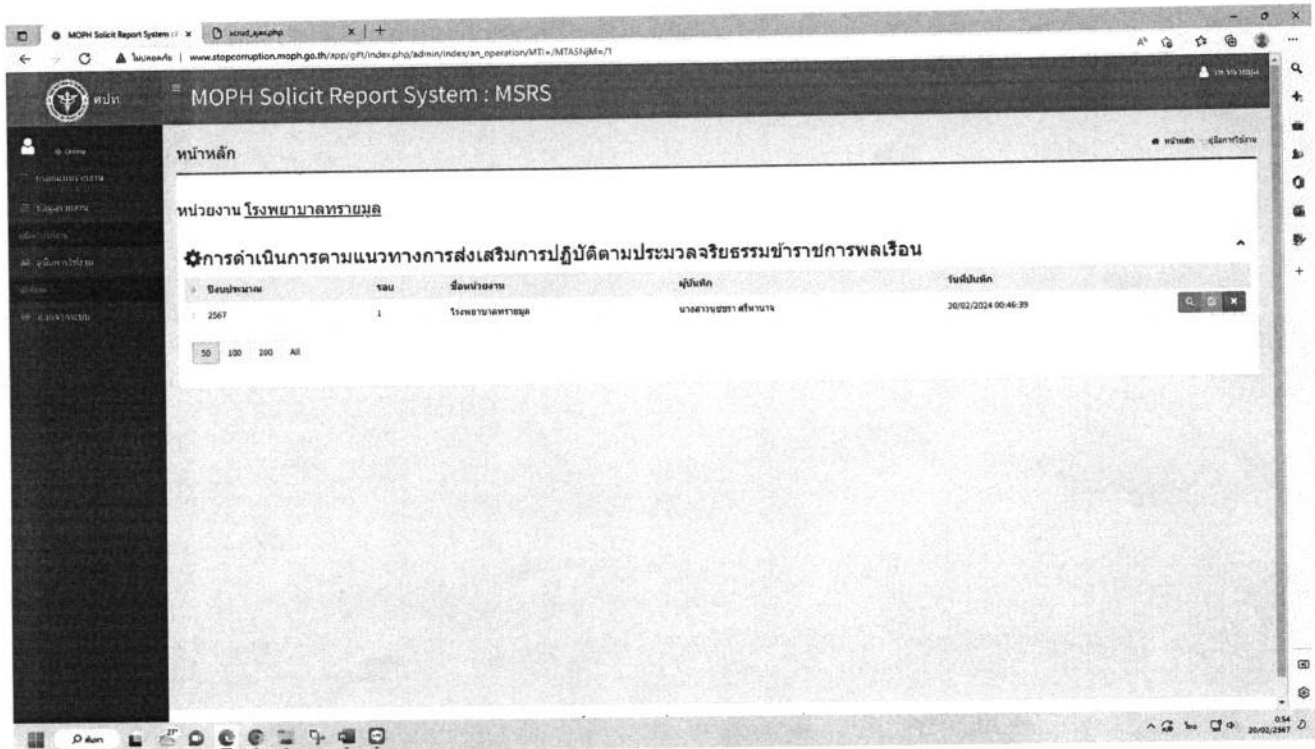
MOPH Solicit Report System : x | xcrud_ajax.php | +

ไม่ปลอดภัย | www.stopcorruption.moph.go.th/app/gift/index.php/admin/index/an_operation/MTI=/MTA5NjM=/1

ศปท.

MOPH Solicit Report System : MSRS

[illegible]

Online

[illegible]

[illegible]

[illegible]

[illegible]

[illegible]

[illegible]

หน้าหลัก

หน้าหลัก · คู่มือการใช้งาน

หน่วยงาน โรงพยาบาลทรายมูล

การดำเนินการตามแนวทางการส่งเสริมการปฏิบัติตามประมวลจริยธรรมข้าราชการพลเรือน

| ปีงบประมาณ | รอบ | ชื่อหน่วยงาน | ผู้บันทึก | วันที่บันทึก |
|---|---|---|---|---|
| 2567 | 1 | โรงพยาบาลทรายมูล | นางสาวบุษรา ศรีหานาจ | 20/02/2024 00:46:39 |

50 100 200 All

ค้นหา

0:54 20/02/2567